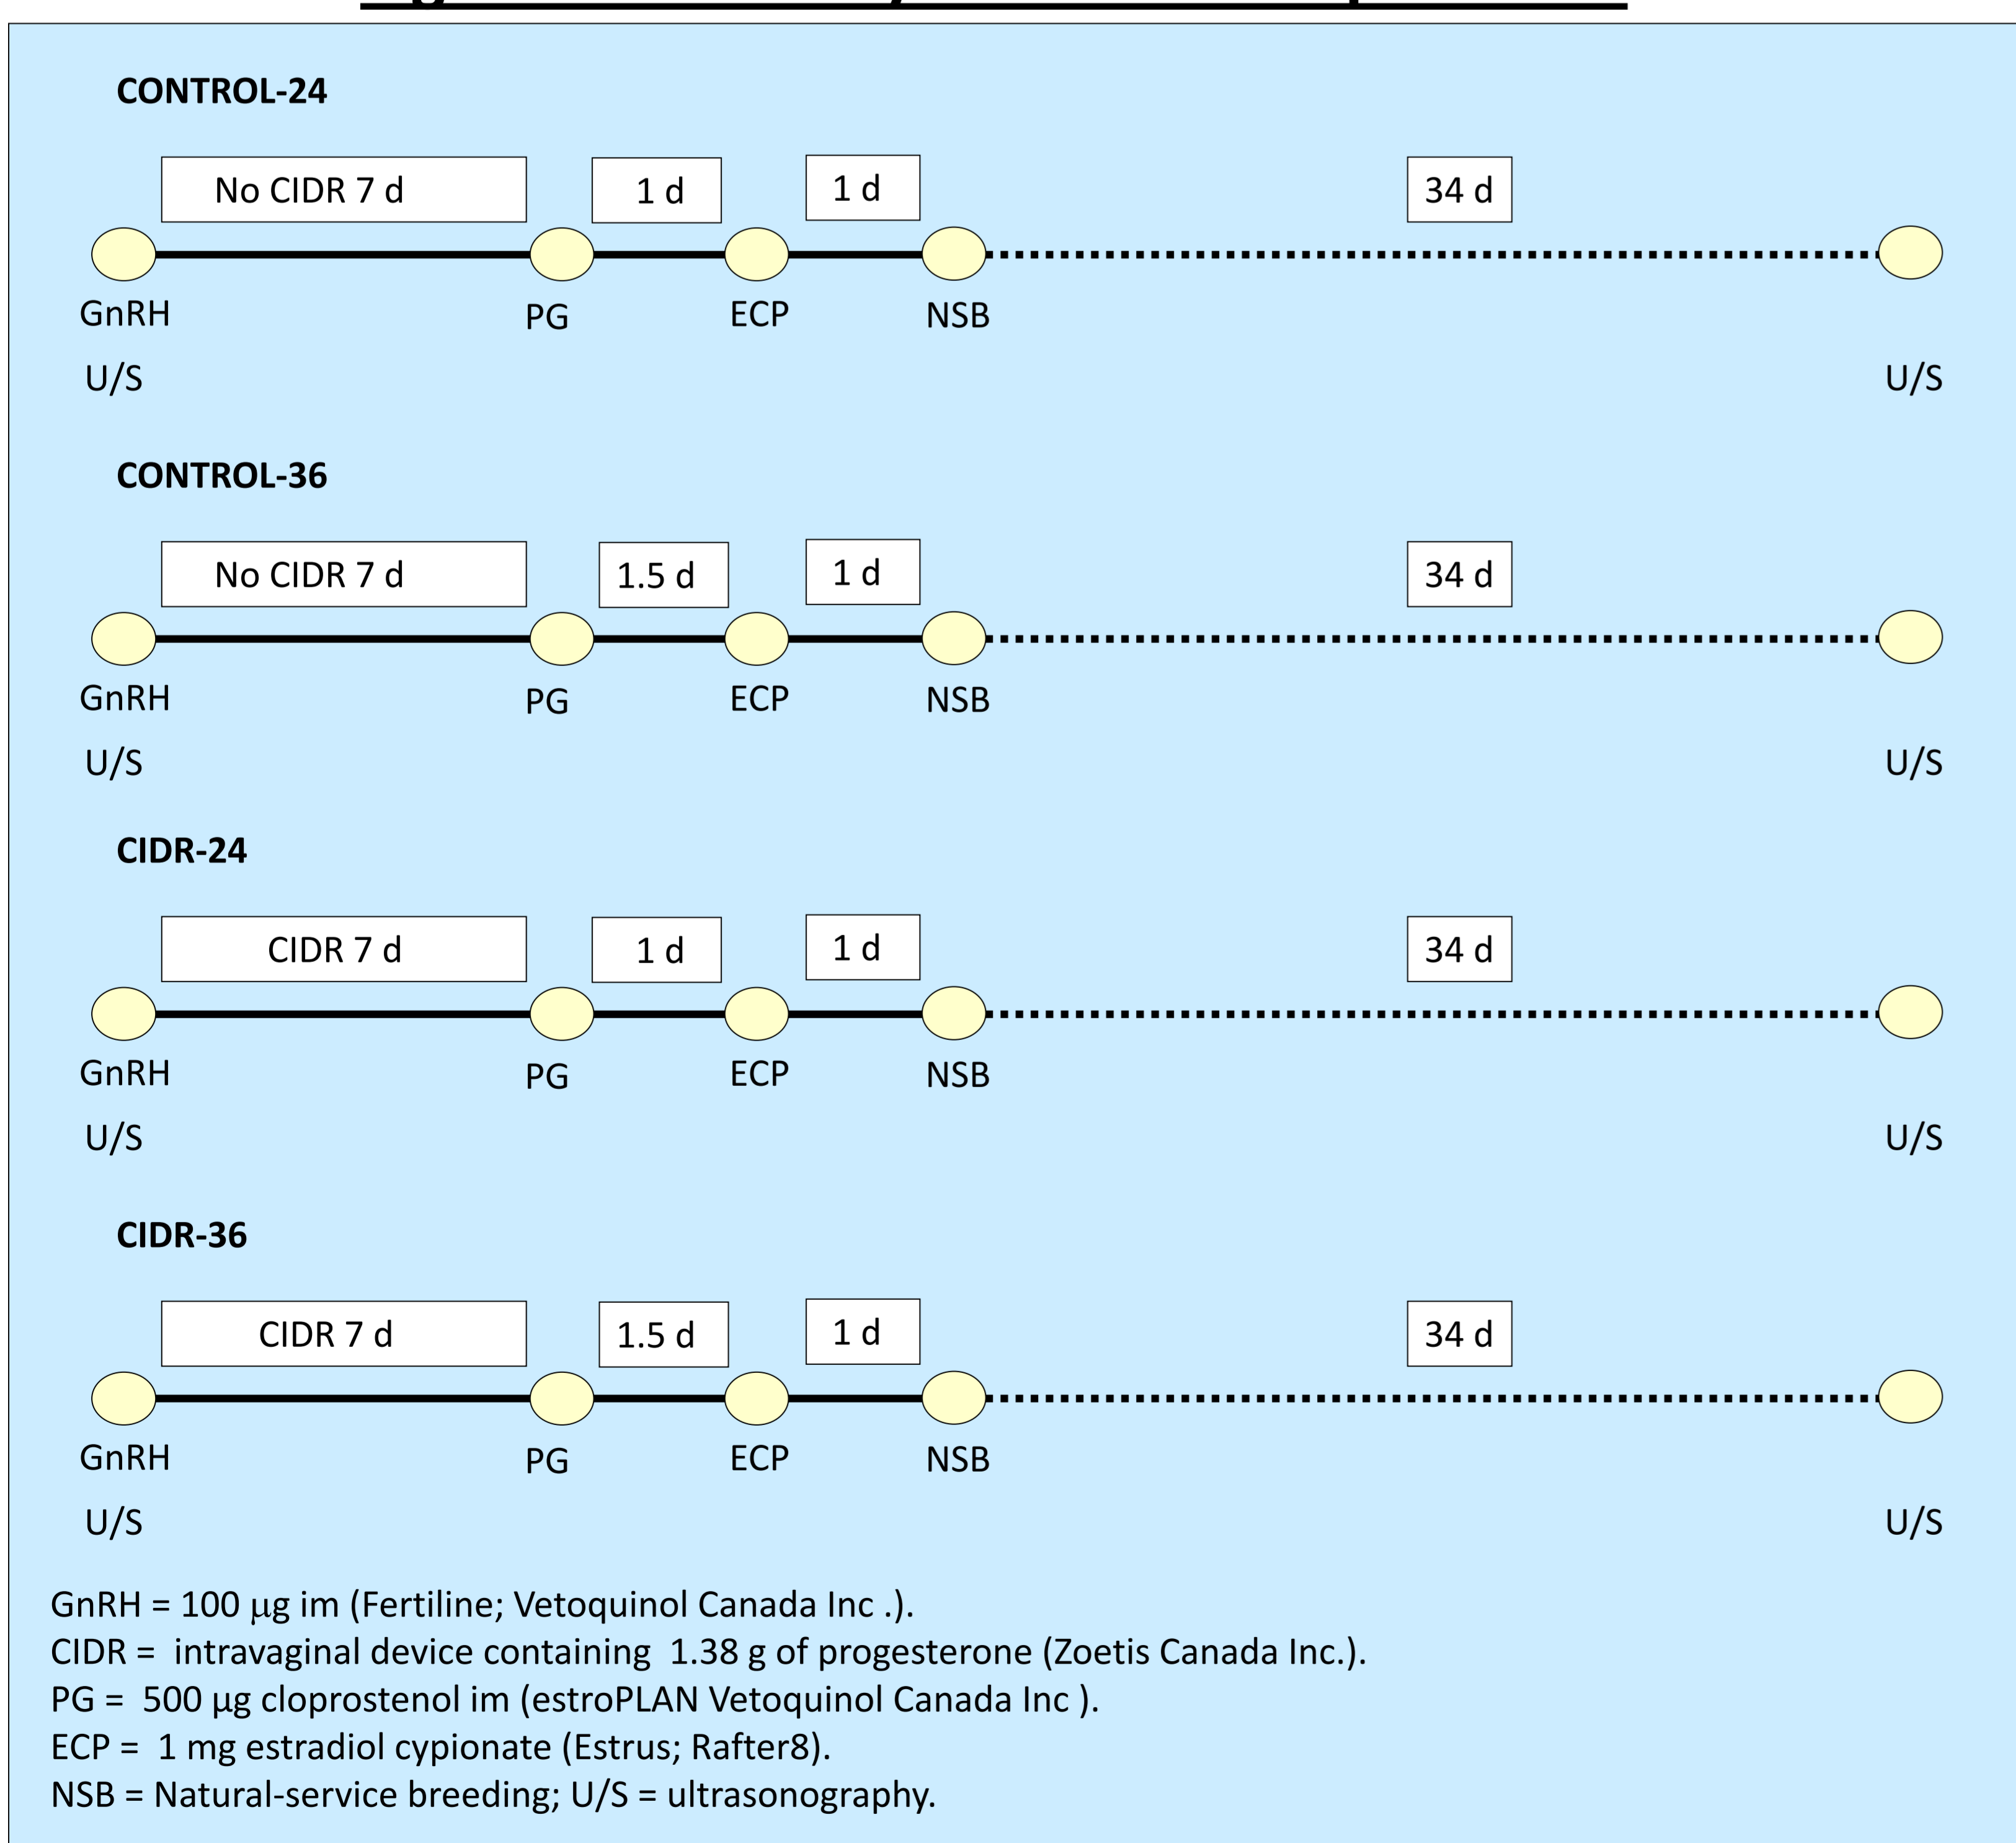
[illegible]

CONTROL-24

No CIDR 7 d

1 d

1 d

34 d

GnRH

PG

ECP

NSB

U/S

U/S

CONTROL-36

No CIDR 7 d

1.5 d

1 d

34 d

GnRH

PG

ECP

NSB

U/S

U/S

CIDR-24

CIDR 7 d

1 d

1 d

34 d

GnRH

PG

ECP

NSB

U/S

U/S

CIDR-36

CIDR 7 d

1.5 d

1 d

34 d

GnRH

PG

ECP

NSB

U/S

U/S

GnRH = 100 μg im (Fertiline; Vetoquinol Canada Inc .).
CIDR = intravaginal device containing 1.38 g of progesterone (Zoetis Canada Inc.).
PG = 500 μg cloprostenol im (estroPLAN Vetoquinol Canada Inc ).
ECP = 1 mg estradiol cypionate (Estrus; Rafter8).
NSB = Natural-service breeding; U/S = ultrasonography.